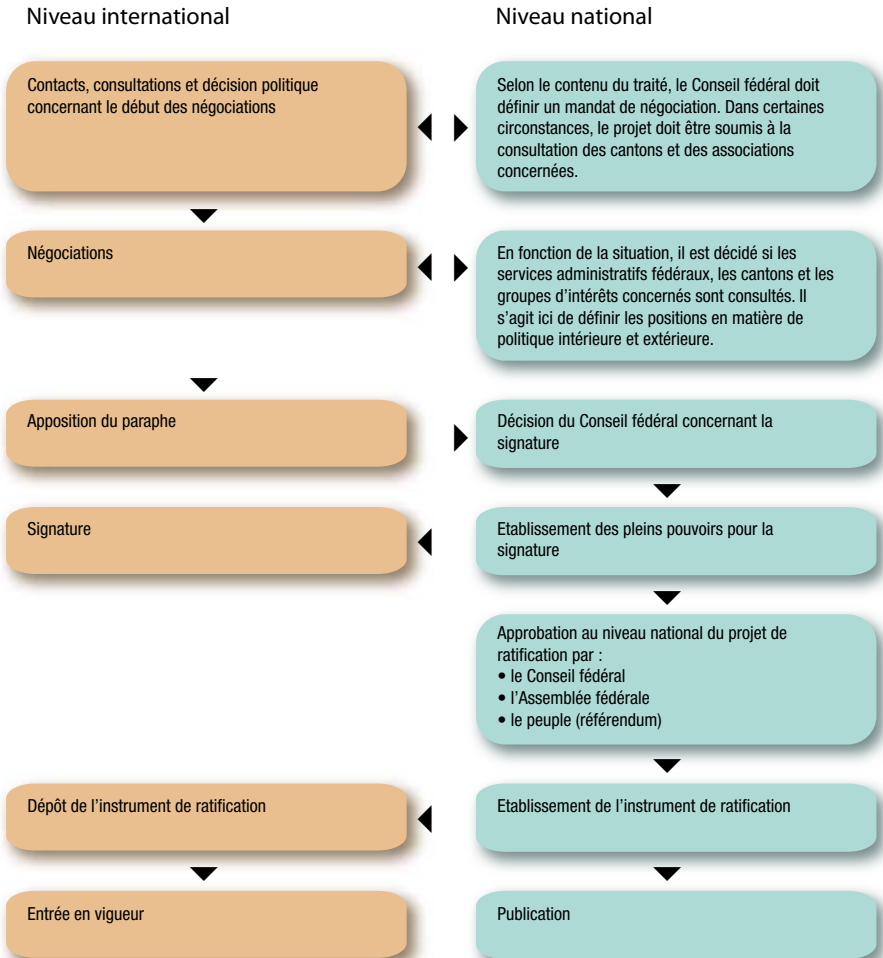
Niveau international

Contacts, consultations et décision politique concernant le début des négociations

Négociations

Apposition du paraphe

Signature

Dépôt de l'instrument de ratification

Entrée en vigueur

Niveau national

Selon le contenu du traité, le Conseil fédéral doit définir un mandat de négociation. Dans certaines circonstances, le projet doit être soumis à la consultation des cantons et des associations concernées.

En fonction de la situation, il est décidé si les services administratifs fédéraux, les cantons et les groupes d'intérêts concernés sont consultés. Il s'agit ici de définir les positions en matière de politique intérieure et extérieure.

Décision du Conseil fédéral concernant la signature

Etablissement des pleins pouvoirs pour la signature

Approbation au niveau national du projet de ratification par :
• le Conseil fédéral
• l'Assemblée fédérale
• le peuple (référendum)

Etablissement de l'instrument de ratification

Publication